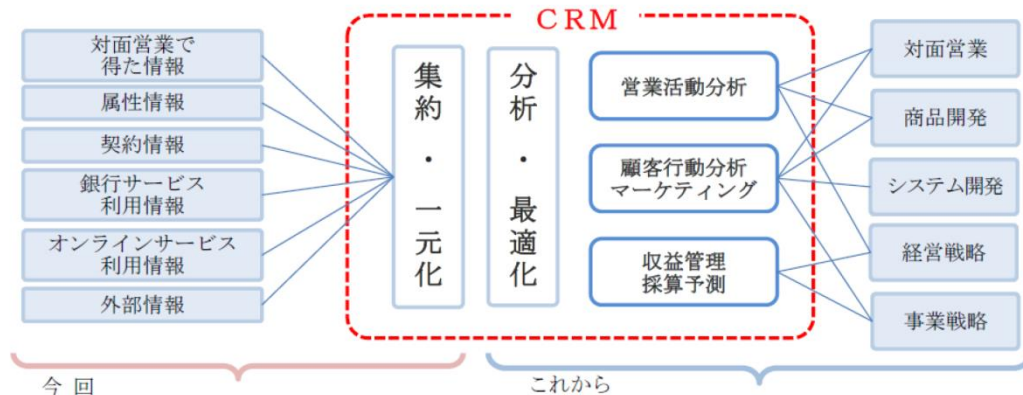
対面営業で得た情報

属性情報

契約情報

銀行サービス利用情報

オンラインサービス利用情報

外部情報

CRM

集約・一元化

分析・最適化

営業活動分析

顧客行動分析マーケティング

収益管理採算予測

対面営業

商品開発

システム開発

経営戦略

事業戦略

今回

これから